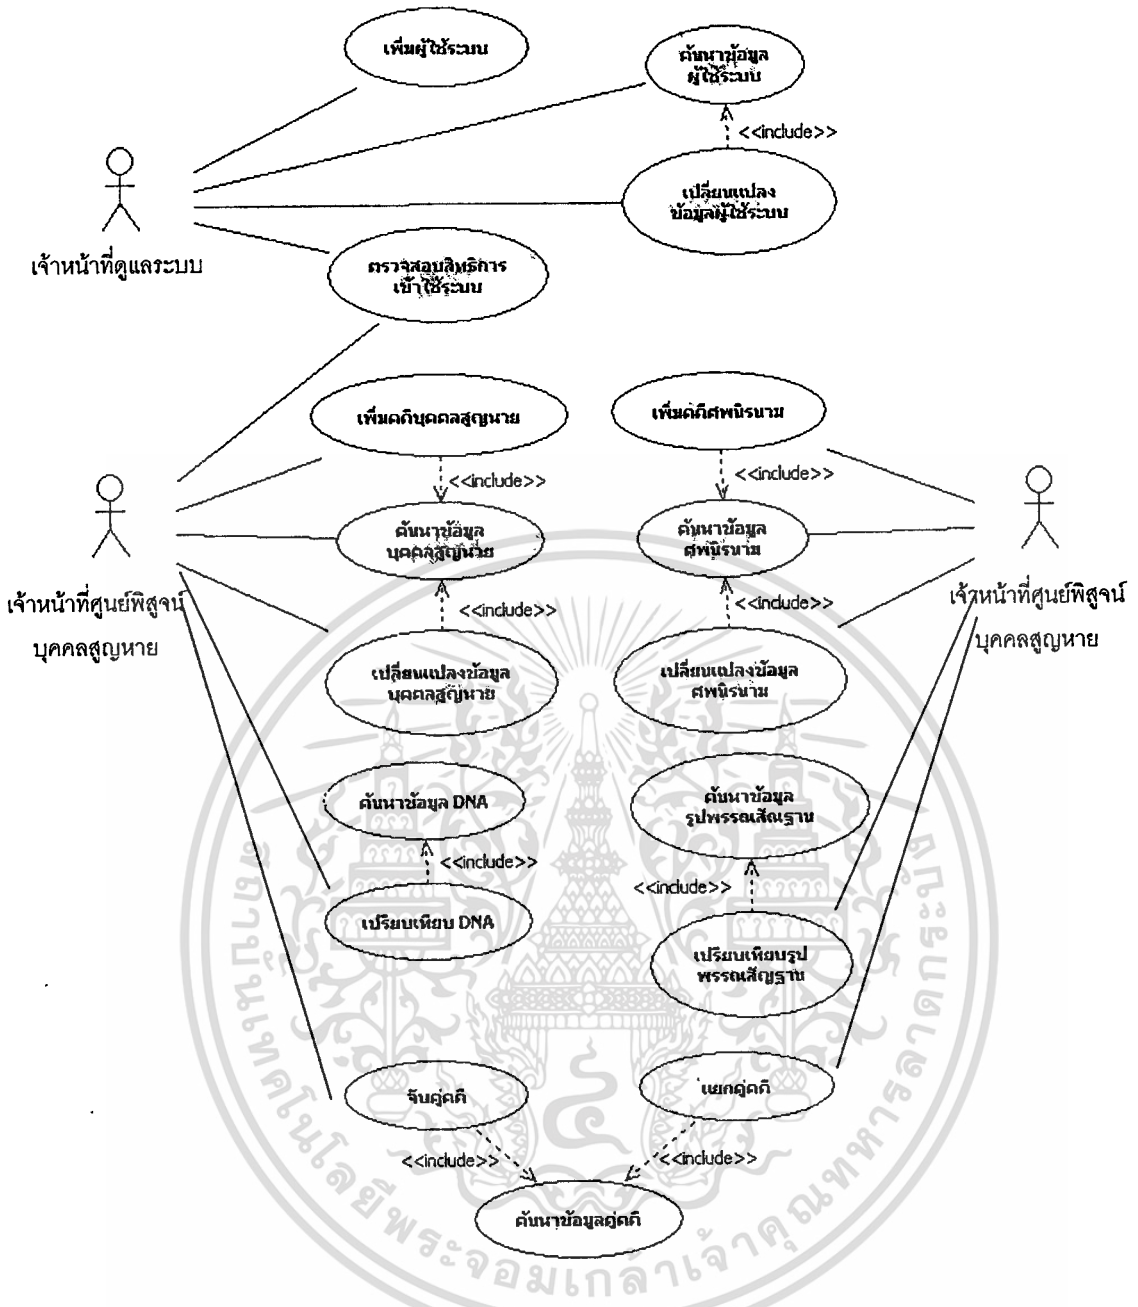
เพิ่มผู้ใช้ระบบ

ค้นหาข้อมูล ผู้ใช้ระบบ

<<include>>

เปลี่ยนแปลง ข้อมูลผู้ใช้ระบบ

เจ้าหน้าที่ดูแลระบบ

ตรวจสอบสิทธิการ เข้าใช้ระบบ

เพิ่มคดีบุคคลสูญหาย

เพิ่มคดีศพนิรนาม

<<include>>

<<include>>

ค้นหาข้อมูล บุคคลสูญหาย

ค้นหาข้อมูล ศพนิรนาม

เจ้าหน้าที่ศูนย์พิสูจน์ บุคคลสูญหาย

<<include>>

<<include>>

เจ้าหน้าที่ศูนย์พิสูจน์ บุคคลสูญหาย

เปลี่ยนแปลงข้อมูล บุคคลสูญหาย

เปลี่ยนแปลงข้อมูล ศพนิรนาม

ค้นหาข้อมูล DNA

ค้นหาข้อมูล รูปพรรณสัณฐาน

<<include>>

<<include>>

เปรียบเทียบ DNA

เปรียบเทียบรูป พรรณสัณฐาน

จับคู่คดี

แยกคู่คดี

<<include>>

<<include>>

ค้นหาข้อมูลคู่คดี

มหาวิทยาลัยเทคโนโลยีพระจอมเกล้าเจ้าคุณทหารลาดกระบัง